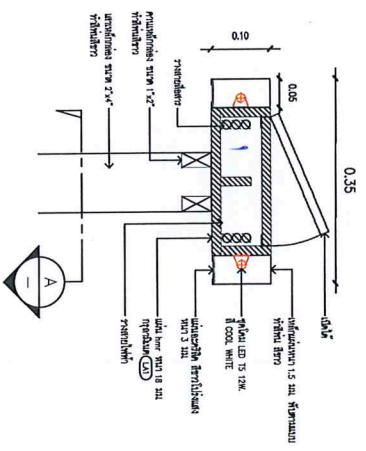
0.10
0.05
0.35
A
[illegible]
โครงคร่าวเหล็ก ขนาด 1"x2" ทาสีกันสนิม
แผ่นยิปซั่มบอร์ด ขนาด 2"x4" ทาสีกันสนิม
เหล็กแผ่นหนา 1.5 มม. ทาสีพ่นแบบ ทาสีพ่น สีขาว
หลอดไฟ LED T5 12W. สี COOL WHITE
แผ่นอะคริลิค สีขาวขุ่นโปร่งแสง หนา 3 มม.
แผ่น hmr หนา 18 มม. กรุลามิเนต (CA1)
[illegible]